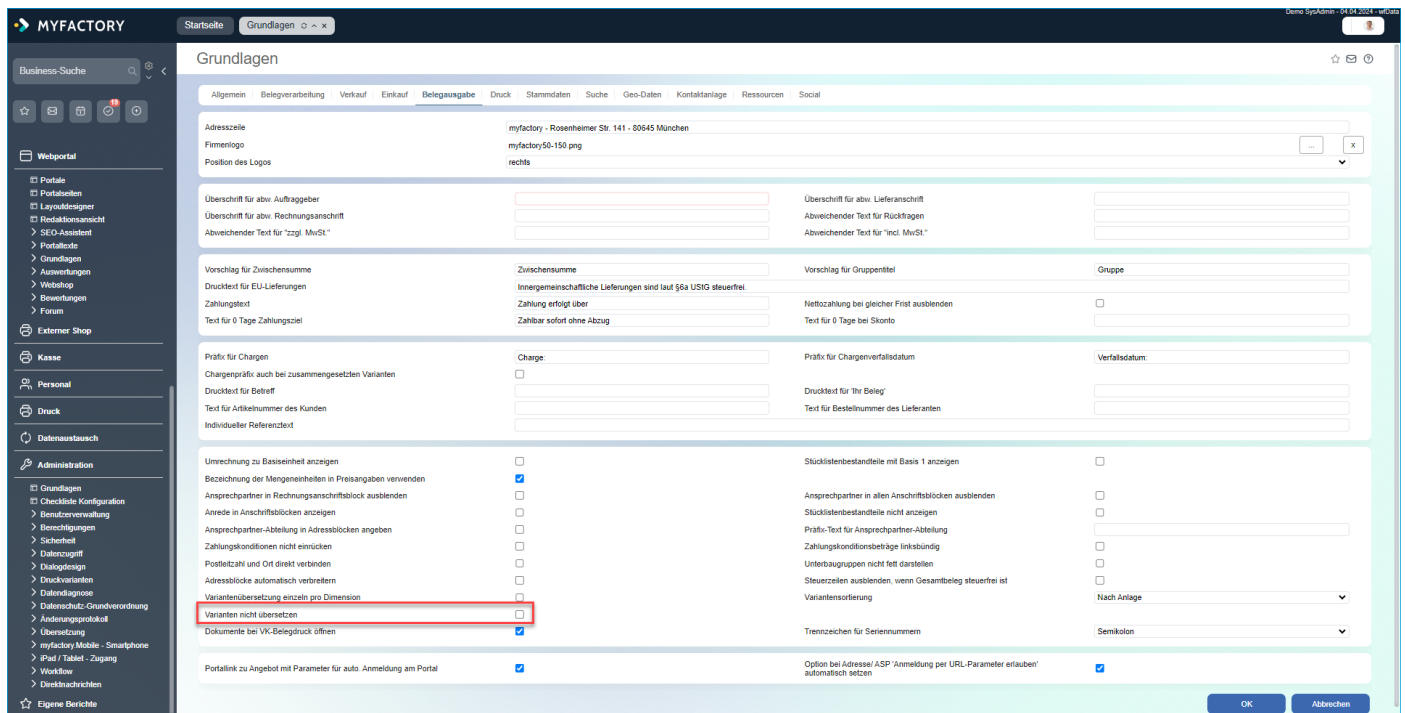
MYFACTORY

Startseite | Grundlagen

Demo SysAdmin - 04.04.2024 - wfData

Business-Suche

19

Webportal
Portale
Portalseiten
Layoutdesigner
Redaktionsansicht
SEO-Assistent
Portaltexte
Grundlagen
Auswertungen
Webshop
Bewertungen
Forum
Externer Shop
Kasse
Personal
Druck
Datenaustausch
Administration
Grundlagen
Checkliste Konfiguration
Benutzerverwaltung
Berechtigungen
Sicherheit
Datenzugriff
Dialogdesign
Druckvarianten
Datendiagnose
Datenschutz-Grundverordnung
Änderungsprotokoll
Übersetzung
myfactory.Mobile - Smartphone
iPad / Tablet - Zugang
Workflow
Direktnachrichten
Eigene Berichte

Grundlagen

Allgemein | Belegverarbeitung | Verkauf | Einkauf | Belegausgabe | Druck | Stammdaten | Suche | Geo-Daten | Kontaktanlage | Ressourcen | Social

Adresszeile | myfactory - Rosenheimer Str. 141 - 80645 München
Firmenlogo | myfactory50-150 png | ... | X
Position des Logos | rechts

Überschrift für abw. Auftraggeber
Überschrift für abw. Lieferanschrift
Überschrift für abw. Rechnungsanschrift
Abweichender Text für Rückfragen
Abweichender Text für "zzgl. MwSt."
Abweichender Text für "incl. MwSt."

Vorschlag für Zwischensumme | Zwischensumme
Vorschlag für Gruppentitel | Gruppe
Drucktext für EU-Lieferungen | Innergemeinschaftliche Lieferungen sind laut §6a UStG steuerfrei.
Zahlungstext | Zahlung erfolgt über
Nettozahlung bei gleicher Frist ausblenden
Text für 0 Tage Zahlungsziel | Zahlbar sofort ohne Abzug
Text für 0 Tage bei Skonto

Präfix für Chargen | Charge:
Präfix für Chargenverfallsdatum | Verfallsdatum:
Chargenpräfix auch bei zusammengesetzten Varianten
Drucktext für Betreff
Drucktext für 'Ihr Beleg'
Text für Artikelnummer des Kunden
Text für Bestellnummer des Lieferanten
Individueller Referenztext

Umrechnung zu Basiseinheit anzeigen
Stücklistenbestandteile mit Basis 1 anzeigen
Bezeichnung der Mengeneinheiten in Preisangaben verwenden
Ansprechpartner in Rechnungsanschriftsblock ausblenden
Ansprechpartner in allen Anschriftsblöcken ausblenden
Anrede in Anschriftsblöcken anzeigen
Stücklistenbestandteile nicht anzeigen
Ansprechpartner-Abteilung in Adressblöcken angeben
Präfix-Text für Ansprechpartner-Abteilung
Zahlungskonditionen nicht einrücken
Zahlungskonditionsbeträge linksbündig
Postleitzahl und Ort direkt verbinden
Unterbaugruppen nicht fett darstellen
Adressblöcke automatisch verbreitern
Steuerzeilen ausblenden, wenn Gesamtbeleg steuerfrei ist
Variantenübersetzung einzeln pro Dimension
Variantensortierung | Nach Anlage
Varianten nicht übersetzen
Dokumente bei VK-Belegdruck öffnen
Trennzeichen für Seriennummern | Semikolon

Portallink zu Angebot mit Parameter für auto. Anmeldung am Portal
Option bei Adresse/ ASP 'Anmeldung per URL-Parameter erlauben' automatisch setzen

OK | Abbrechen